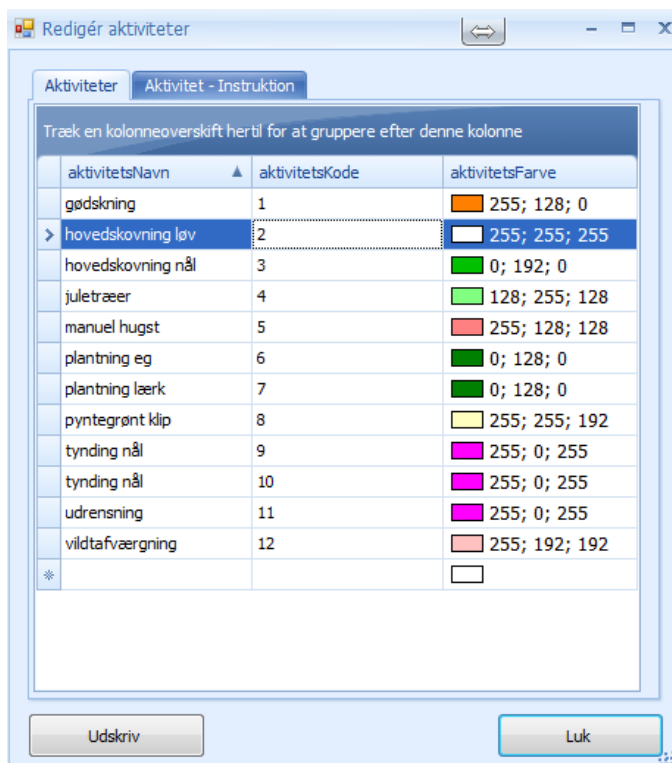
Redigér aktiviteter

Aktiviteter | Aktivitet - Instruktion

Træk en kolonneoverskift hertil for at gruppere efter denne kolonne

| aktivitetsNavn | aktivitetsKode | aktivitetsFarve |
|---|---|---|
| gødskning | 1 | 255; 128; 0 |
| hovedskovning løv | 2 | 255; 255; 255 |
| hovedskovning nål | 3 | 0; 192; 0 |
| juletræer | 4 | 128; 255; 128 |
| manuel hugst | 5 | 255; 128; 128 |
| plantning eg | 6 | 0; 128; 0 |
| plantning lærk | 7 | 0; 128; 0 |
| pyntegrønt klip | 8 | 255; 255; 192 |
| tynding nål | 9 | 255; 0; 255 |
| tynding nål | 10 | 255; 0; 255 |
| udrensning | 11 | 255; 0; 255 |
| vildtafværgning | 12 | 255; 192; 192 |
| | | |

Udskriv

Luk